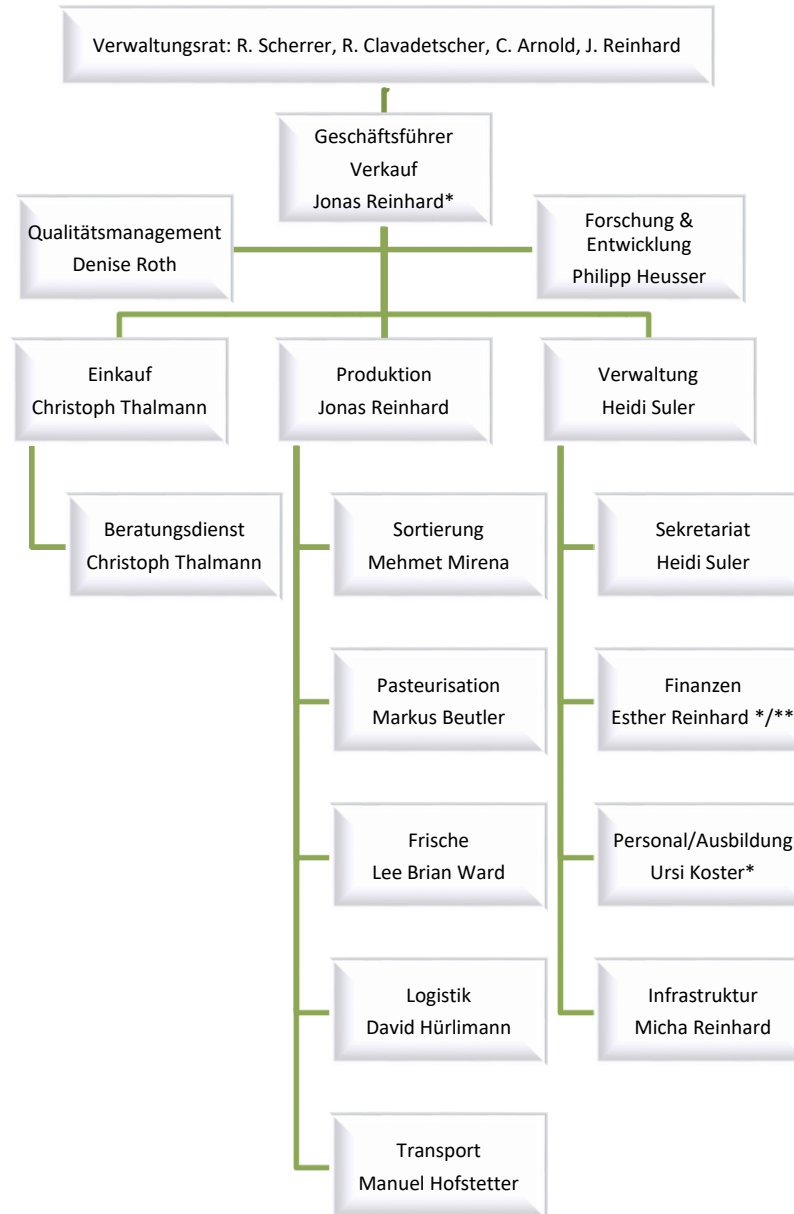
Verwaltungsrat: R. Scherrer, R. Clavadetscher, C. Arnold, J. Reinhard

Geschäftsführer
Verkauf
Jonas Reinhard*

Qualitätsmanagement
Denise Roth

Forschung & Entwicklung
Philipp Heusser

Einkauf
Christoph Thalmann

Produktion
Jonas Reinhard

Verwaltung
Heidi Suler

Beratungsdienst
Christoph Thalmann

Sortierung
Mehmet Mirena

Pasteurisation
Markus Beutler

Frische
Lee Brian Ward

Logistik
David Hürlimann

Transport
Manuel Hofstetter

Sekretariat
Heidi Suler

Finanzen
Esther Reinhard */**

Personal/Ausbildung
Ursi Koster*

Infrastruktur
Micha Reinhard